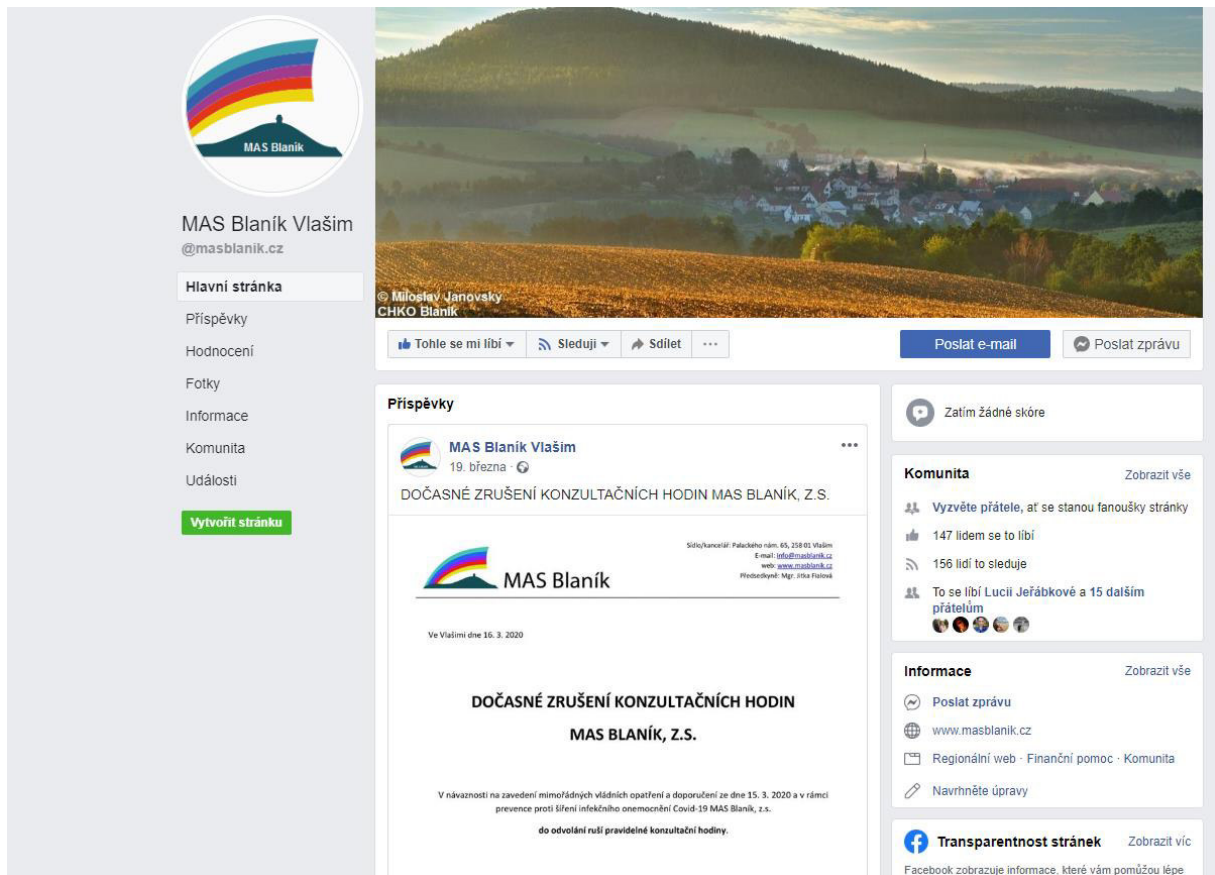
MAS Blaník

MAS Blaník Vlašim
@masblanik.cz

Hlavní stránka
Příspěvky
Hodnocení
Fotky
Informace
Komunita
Události

Vytvořit stránku

© Miloslav Janovský
CHKO Blaník

Tohle se mi líbí
Sleduji
Sdílet
...

Poslat e-mail
Poslat zprávu

Příspěvky

MAS Blaník Vlašim
19. března ·

DOČASNÉ ZRUŠENÍ KONZULTAČNÍCH HODIN MAS BLANÍK, Z.S.

MAS Blaník

Sídlo/kancelář: Palackého nám. 65, 258 01 Vlašim
E-mail: info@masblanik.cz
web: www.masblanik.cz
Předsedkyně: Mgr. Jitka Fialová

Ve Vlašimi dne 16. 3. 2020

DOČASNÉ ZRUŠENÍ KONZULTAČNÍCH HODIN
MAS BLANÍK, Z.S.

V návaznosti na zavedení mimořádných vládních opatření a doporučení ze dne 15. 3. 2020 a v rámci prevence proti šíření infekčního onemocnění Covid-19 MAS Blaník, z.s.

do odvolání ruší pravidelné konzultační hodiny.

Zatím žádné skóre

Komunita
Zobrazit vše
Vyzvěte přátele, ať se stanou fanoušky stránky
147 lidem se to líbí
156 lidí to sleduje
To se líbí Lucii Jeřábkové a 15 dalším přátelům

Informace
Zobrazit vše
Poslat zprávu
www.masblanik.cz
Regionální web · Finanční pomoc · Komunita
Navrhněte úpravy

Transparentnost stránek
Zobrazit víc
Facebook zobrazuje informace, které vám pomůžou lépe